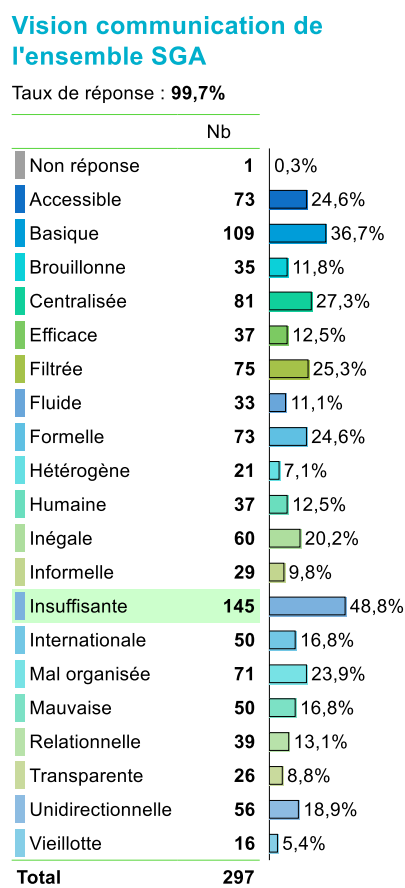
Vision communication de l'ensemble SGA

Taux de réponse : **99,7%**

| | Nb | |
|---|---|---|
| Non réponse | 1 | 0,3% |
| Accessible | 73 | 24,6% |
| Basique | 109 | 36,7% |
| Brouillonne | 35 | 11,8% |
| Centralisée | 81 | 27,3% |
| Efficace | 37 | 12,5% |
| Filtrée | 75 | 25,3% |
| Fluide | 33 | 11,1% |
| Formelle | 73 | 24,6% |
| Hétérogène | 21 | 7,1% |
| Humaine | 37 | 12,5% |
| Inégale | 60 | 20,2% |
| Informelle | 29 | 9,8% |
| Insuffisante | 145 | 48,8% |
| Internationale | 50 | 16,8% |
| Mal organisée | 71 | 23,9% |
| Mauvaise | 50 | 16,8% |
| Relationnelle | 39 | 13,1% |
| Transparente | 26 | 8,8% |
| Unidirectionnelle | 56 | 18,9% |
| Vieillotte | 16 | 5,4% |
| Total | 297 | |